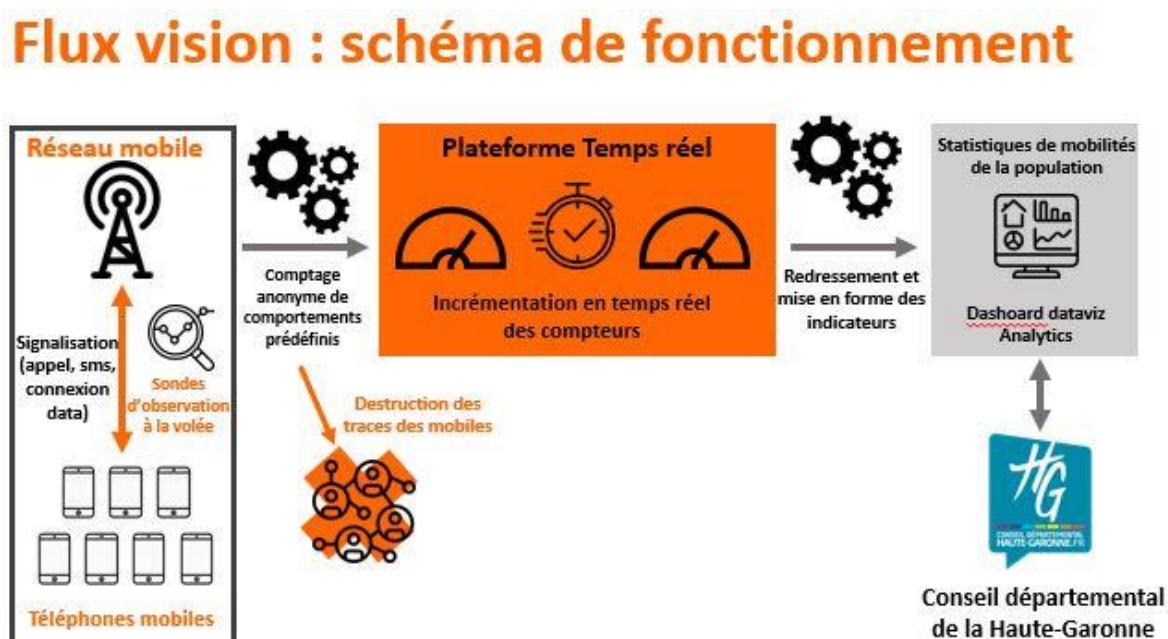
Flux vision : schéma de fonctionnement

Réseau mobile

Signalisation (appel, sms, connexion data)

Sondes d'observation à la volée

Téléphones mobiles

Comptage anonyme de comportements prédéfinis

Destruction des traces des mobiles

Plateforme Temps réel

Incrémentation en temps réel des compteurs

Redressement et mise en forme des indicateurs

Statistiques de mobilités de la population

Dashoard dataviz Analytics

HG

CONSEIL DÉPARTEMENTAL HAUTE-GARONNE.FR

Conseil départemental de la Haute-Garonne